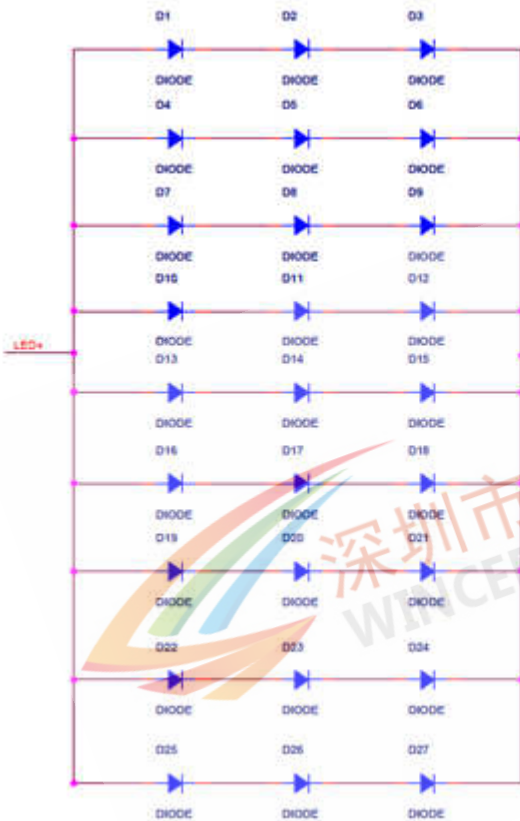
D1 D2 D3
DIODE DIODE DIODE
D4 D5 D6
DIODE DIODE DIODE
D7 D8 D9
DIODE DIODE DIODE
D10 D11 D12
LED+
DIODE DIODE DIODE
D13 D14 D15
DIODE DIODE DIODE
D16 D17 D18
DIODE DIODE DIODE
D19 D20 D21
DIODE DIODE DIODE
D22 D23 D24
DIODE DIODE DIODE
D25 D26 D27
DIODE DIODE DIODE

深圳市
WINCE